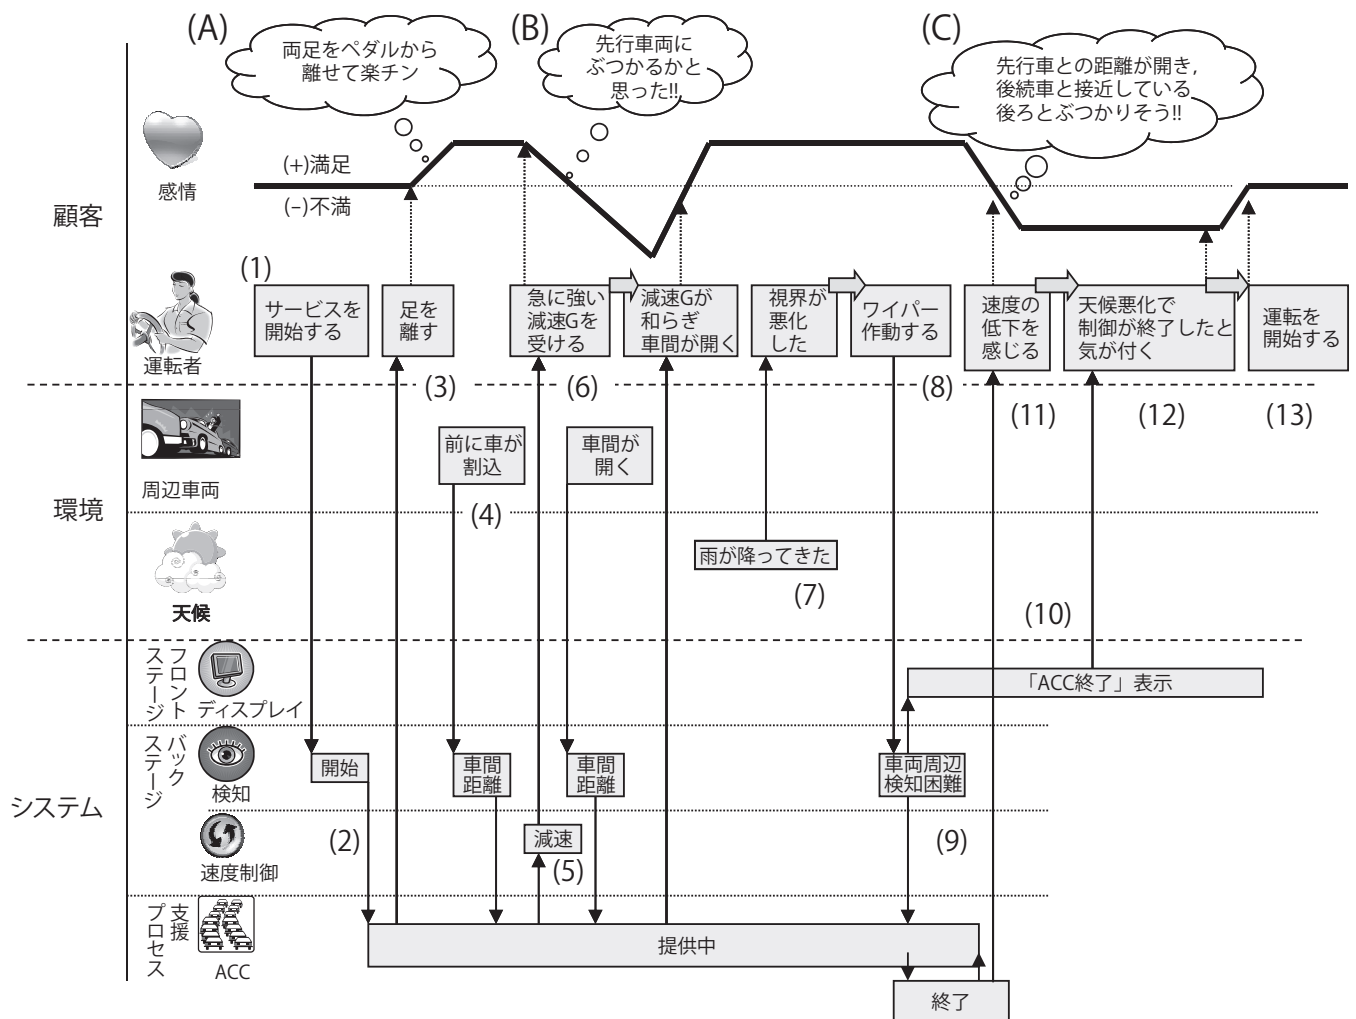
(A) 両足をペダルから離せて楽チン

(B) 先行車両にぶつかるかと思った!!

(C) 先行車との距離が開き，後続車と接近している後ろとぶつかりそう!!

感情

(+)満足

(-)不満

顧客

(1)

サービスを開始する

足を離す

急に強い減速Gを受ける

減速Gが和らぎ車間が開く

視界が悪化した

ワイパー作動する

速度の低下を感じる

天候悪化で制御が終了したと気が付く

運転を開始する

運転者

(3) (6) (8)

(11) (12) (13)

前に車が割込

車間が開く

周辺車両

環境

(4)

雨が降ってきた

(7)

天候

(10)

フロントステージ ディスプレイ

「ACC終了」表示

バックステージ 検知

開始

車間距離

車間距離

車両周辺検知困難

システム

速度制御

(2)

減速

(5)

(9)

支援プロセス ACC

提供中

終了